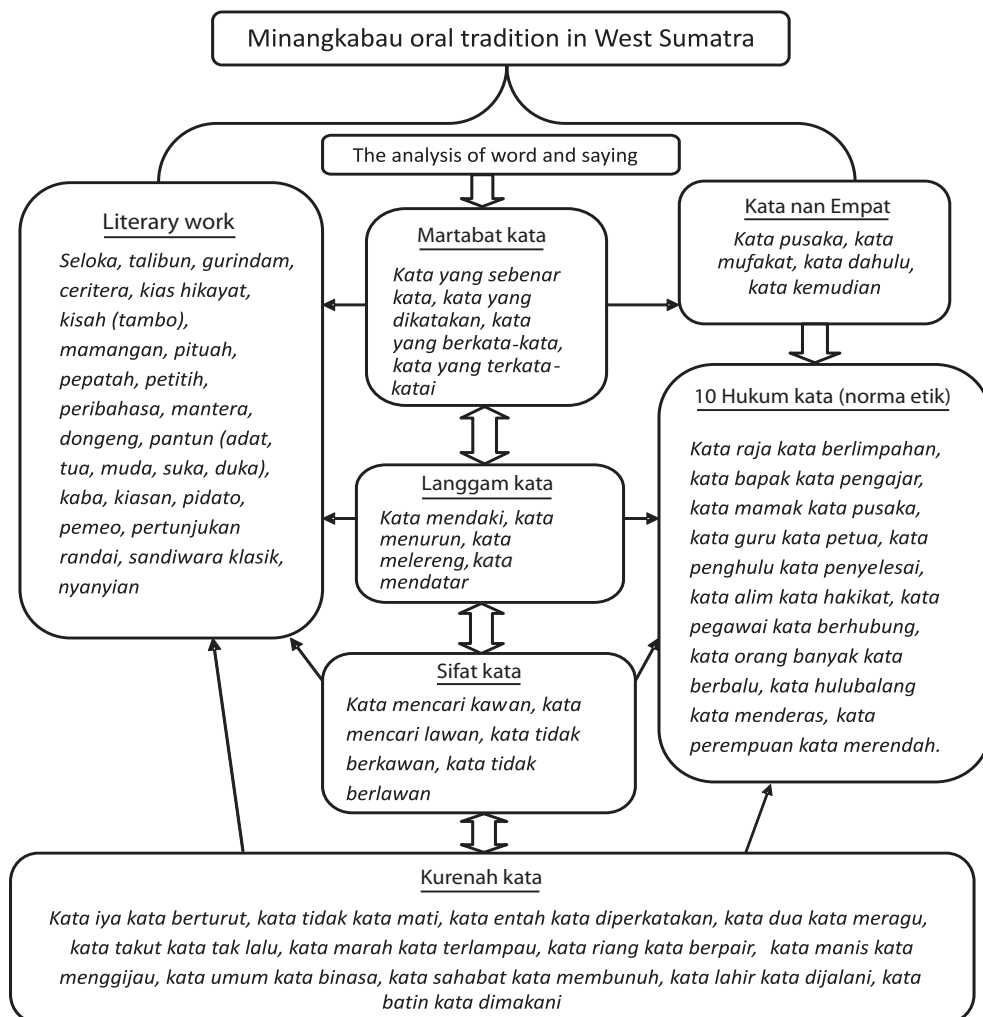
Minangkabau oral tradition in West Sumatra

The analysis of word and saying

Literary work

Seloka, talibun, gurindam, ceritera, kias hikayat, kisah (tambo), mamangan, pituah, pepatah, petitih, peribahasa, mantera, dongeng, pantun (adat, tua, muda, suka, duka), kaba, kiasan, pidato, pemeo, pertunjukan randai, sandiwara klasik, nyanyian

Martabat kata

Kata yang sebenar kata, kata yang dikatakan, kata yang berkata-kata, kata yang terkata-katai

Kata nan Empat

Kata pusaka, kata mufakat, kata dahulu, kata kemudian

10 Hukum kata (norma etik)

Kata raja kata berlimpahan, kata bapak kata pengajar, kata mamak kata pusaka, kata guru kata petua, kata penghulu kata penyelesai, kata alim kata hakikat, kata pegawai kata berhubung, kata orang banyak kata berbalu, kata hulubalang kata menderas, kata perempuan kata merendah.

Langgam kata

Kata mendaki, kata menurun, kata melereng, kata mendatar

Sifat kata

Kata mencari kawan, kata mencari lawan, kata tidak berkawan, kata tidak berlawan

Kurenah kata

Kata iya kata berturut, kata tidak kata mati, kata entah kata diperkatakan, kata dua kata meragu, kata takut kata tak lalu, kata marah kata terlampau, kata riang kata berpair, kata manis kata menggijau, kata umum kata binasa, kata sahabat kata membunuh, kata lahir kata dijalani, kata batin kata dimakani